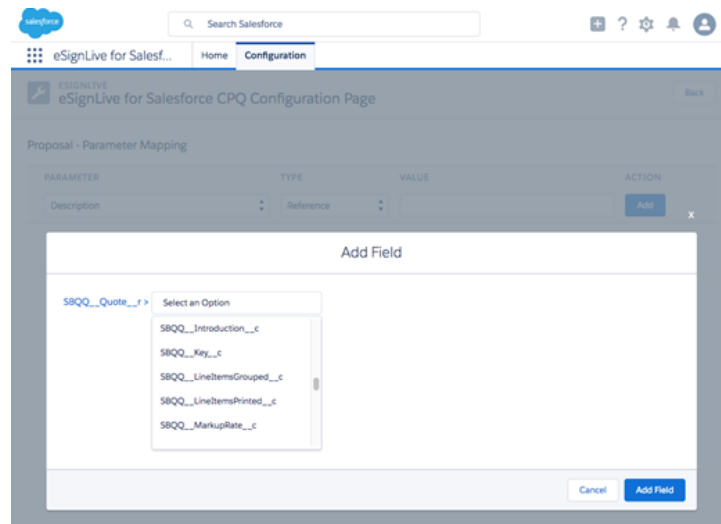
salesforce

Search Salesforce

eSignLive for Salesf... Home Configuration

ESIGNLIVE
eSignLive for Salesforce CPQ Configuration Page

Back

Proposal - Parameter Mapping

| PARAMETER | TYPE | VALUE | ACTION |
|---|---|---|---|
| Description | Reference | | Add |

x

Add Field

SBQQ__Quote__r >

Select an Option

SBQQ__Introduction__c
SBQQ__Key__c
SBQQ__LineItemsGrouped__c
SBQQ__LineItemsPrinted__c
SBQQ__MarkupRate__c

Cancel Add Field